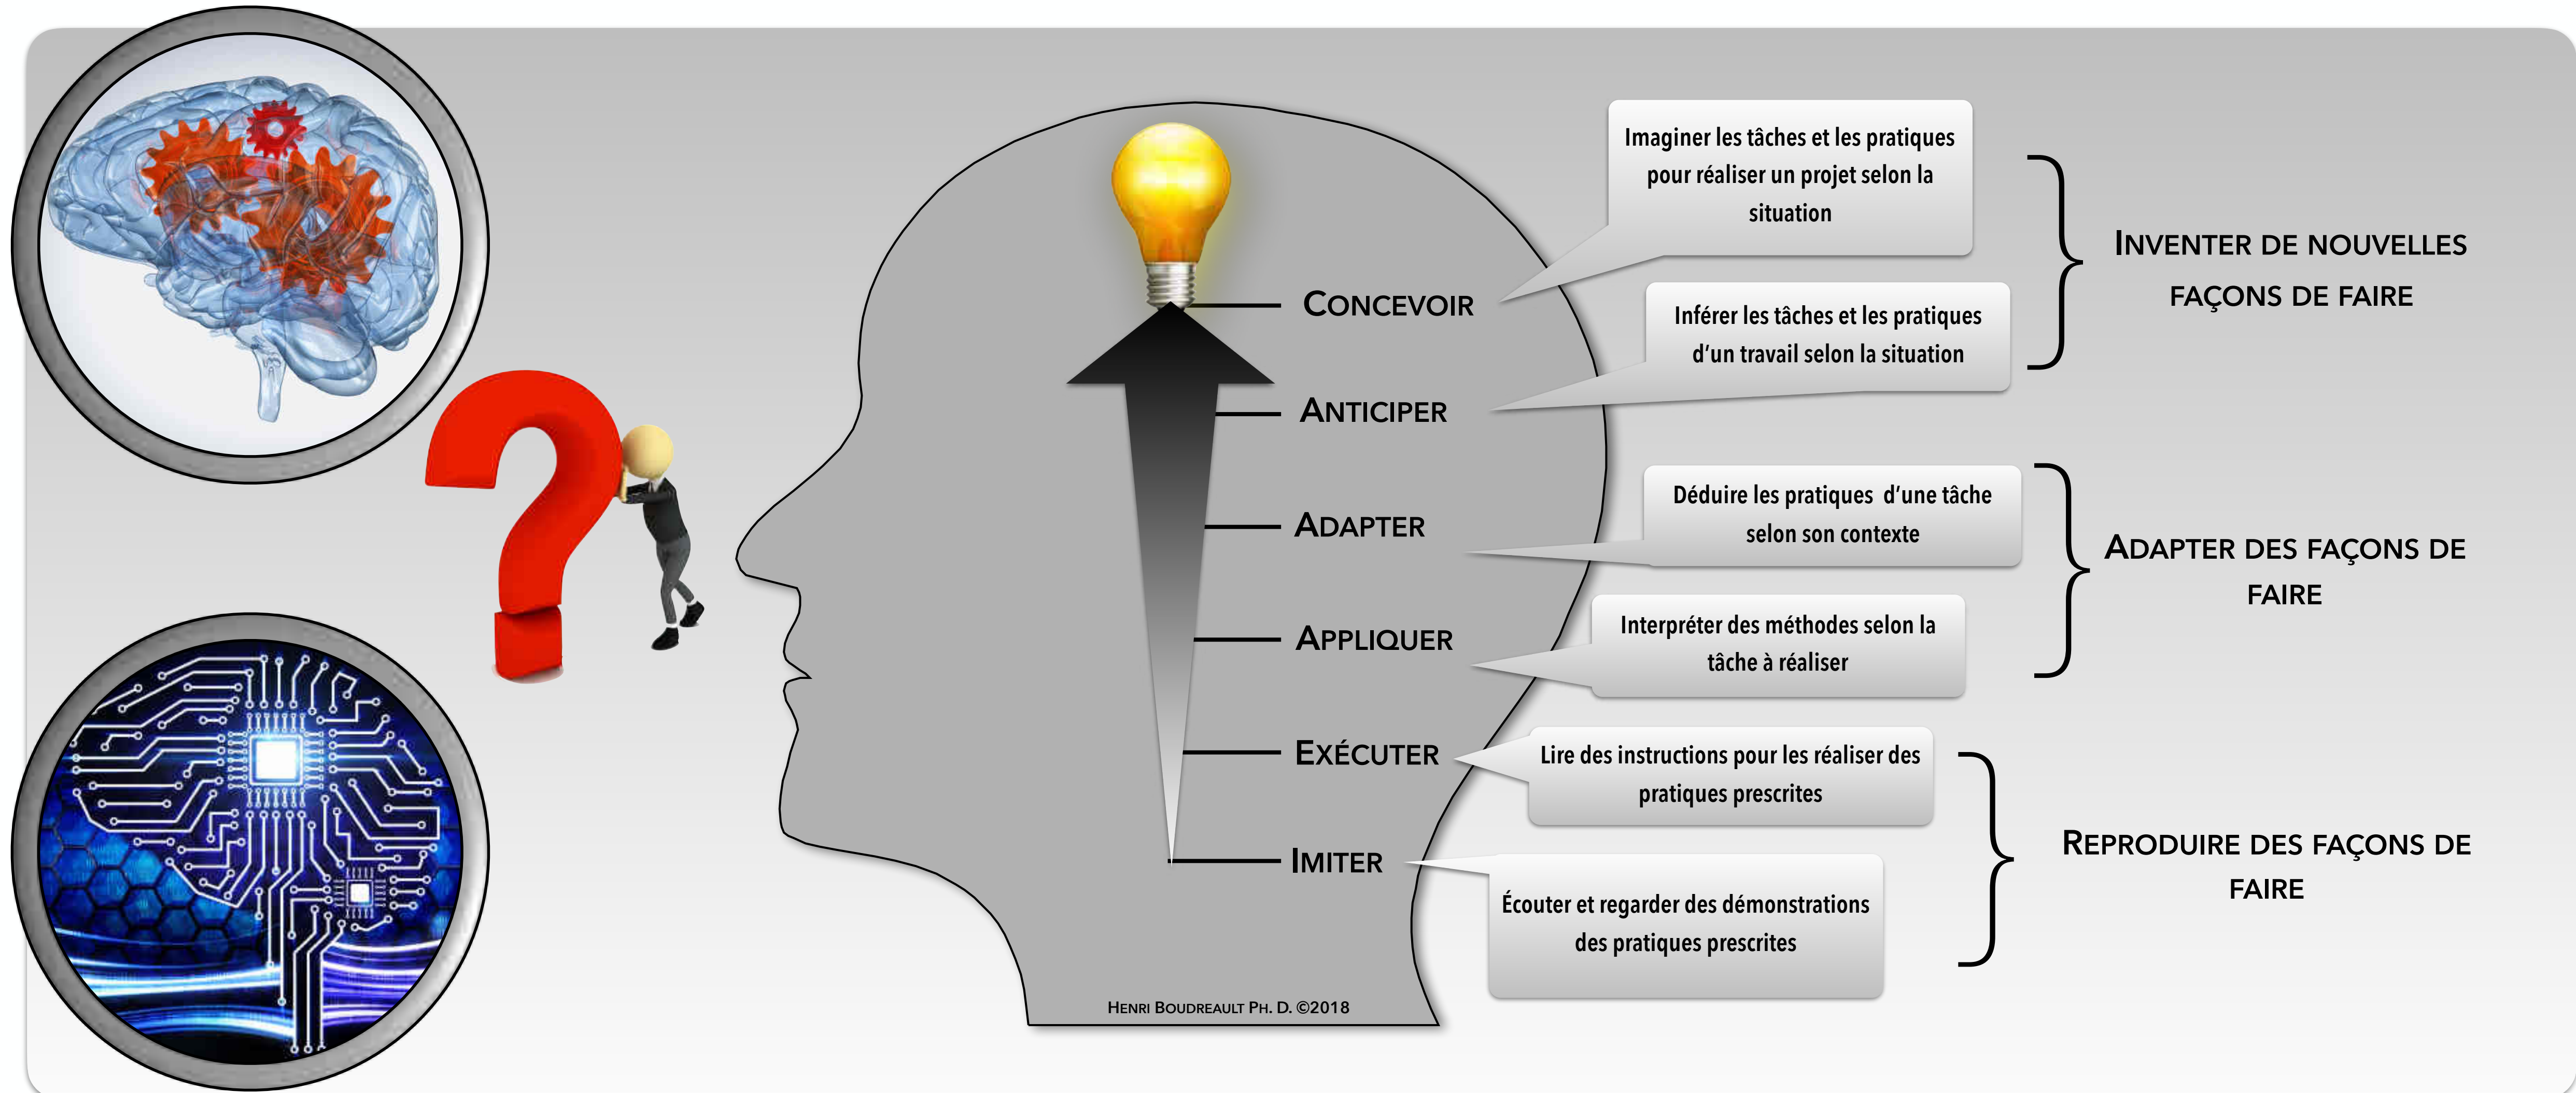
CONCEVOIR

Imaginer les tâches et les pratiques pour réaliser un projet selon la situation

ANTICIPER

Inférer les tâches et les pratiques d'un travail selon la situation

INVENTER DE NOUVELLES FAÇONS DE FAIRE

ADAPTER

Déduire les pratiques d'une tâche selon son contexte

APPLIQUER

Interpréter des méthodes selon la tâche à réaliser

ADAPTER DES FAÇONS DE FAIRE

EXÉCUTER

Lire des instructions pour les réaliser des pratiques prescrites

IMITER

Écouter et regarder des démonstrations des pratiques prescrites

REPRODUIRE DES FAÇONS DE FAIRE

HENRI BOUDREAULT PH. D. ©2018